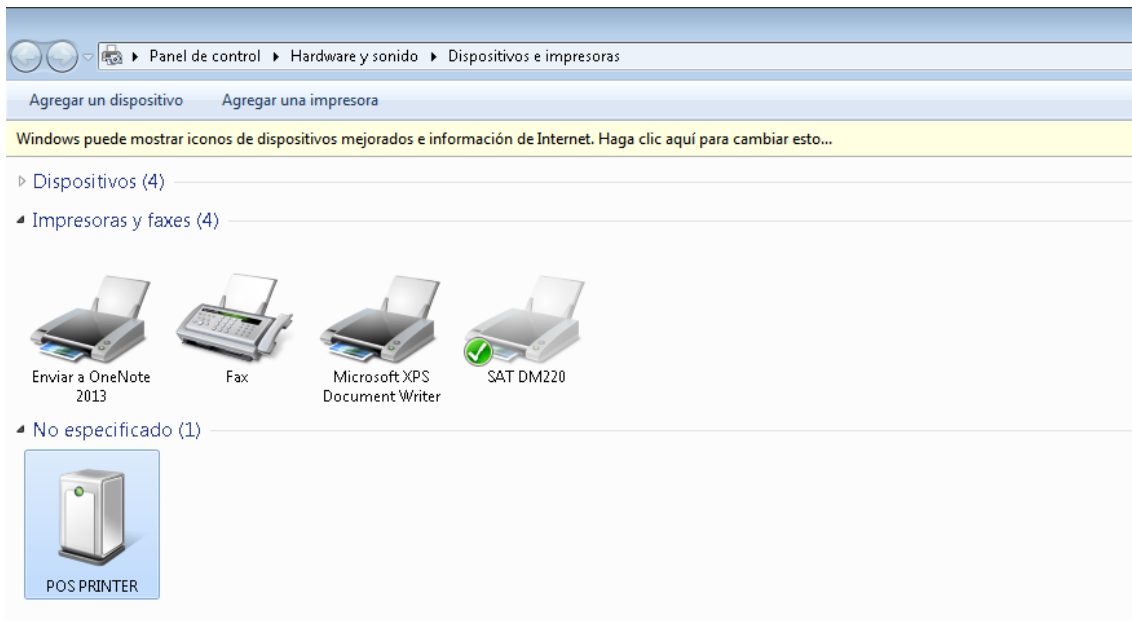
▸ Panel de control ▸ Hardware y sonido ▸ Dispositivos e impresoras

Agregar un dispositivo Agregar una impresora

Windows puede mostrar iconos de dispositivos mejorados e información de Internet. Haga clic aquí para cambiar esto...

▹ Dispositivos (4)

◢ Impresoras y faxes (4)

Enviar a OneNote 2013

Fax

Microsoft XPS Document Writer

SAT DM220

◢ No especificado (1)

POS PRINTER